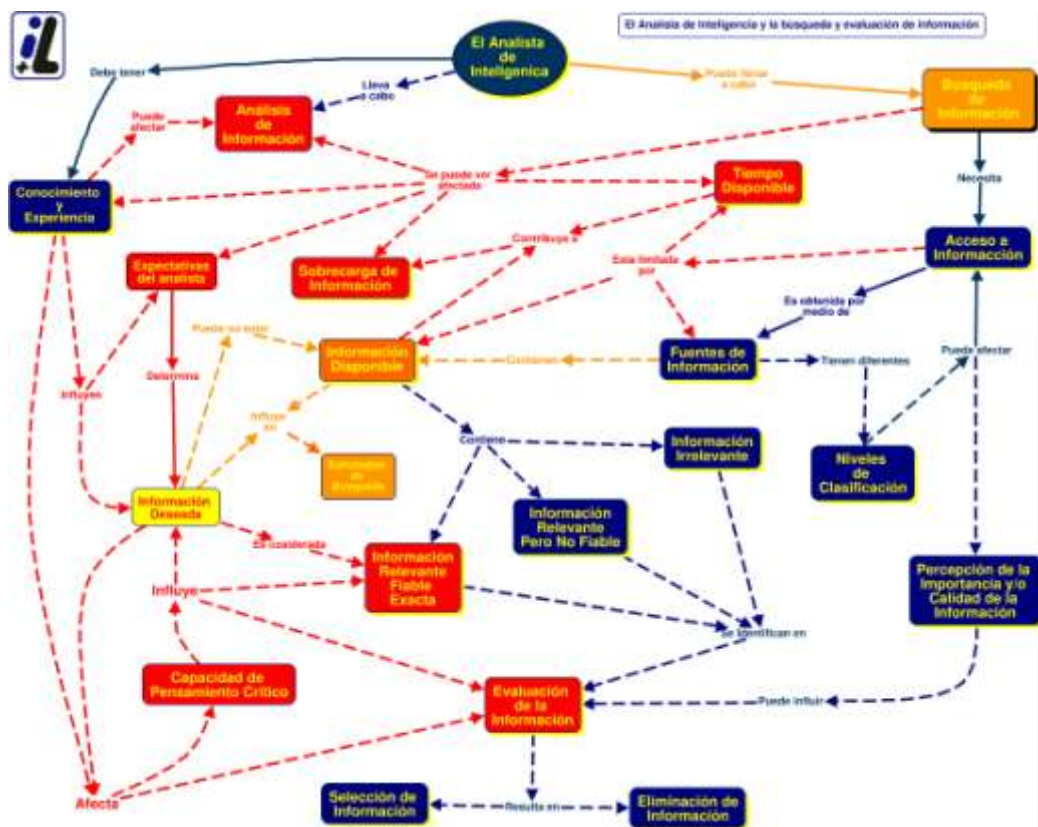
iL

El Analisis de Inteligencia y la búsqueda y evaluación de información

El Analista de Inteligenica

Debe tener

Lleva a cabo

Puede llevar a cabo

Búsqueda de Información

Puede afectar

Análisis de Información

Conocimiento y Experiencia

Se puede ver afectado

Tiempo Disponible

Necesita

Contribuye a

Acceso a Informacción

Expectativas del analista

Sobrecarga de Información

Esta limitada por

Es obtenida por medio de

Puede no estar

Información Disponible

Contienen

Fuentes de Información

Tienen diferentes

Puede afectar

Influyen

Determina

Influye en

Estrategias de Búsqueda

Contiene

Información Irrelevante

Niveles de Clasificación

Información Deseada

Información Relevante Pero No Fiable

Es considerada

Información Relevante Fiable Exacta

Influye

Percepción de la Importancia y/o Calidad de la Información

Se identifican en

Capacidad de Pensamiento Crítico

Evaluación de la Información

Puede influir

Afecta

Selección de Información

Resulta en

Eliminación de Información